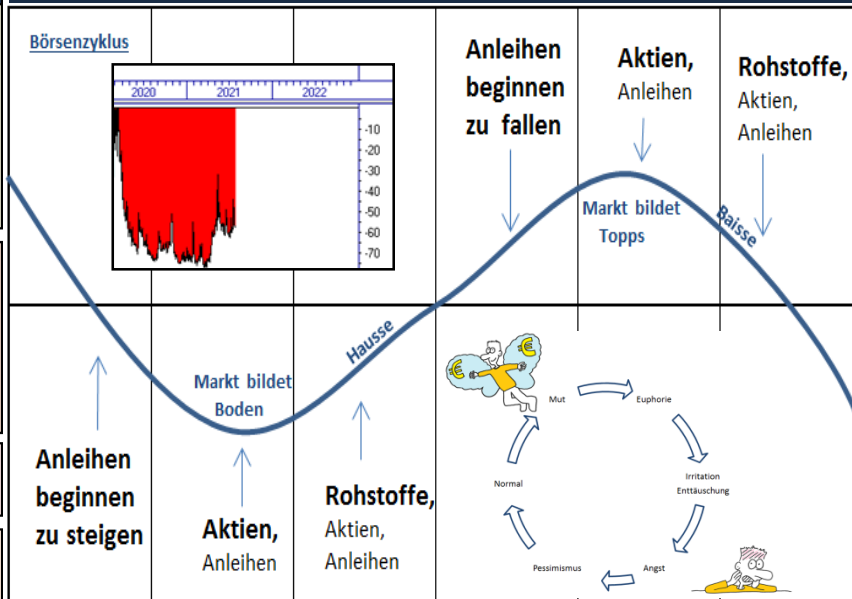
Börsenzyklus

2020 2021 2022

-10
-20
-30
-40
-50
-60
-70

Anleihen beginnen zu fallen

Aktien, Anleihen

Rohstoffe, Aktien, Anleihen

Markt bildet Topps

Baisse

Hausse

Markt bildet Boden

Anleihen beginnen zu steigen

Aktien, Anleihen

Rohstoffe, Aktien, Anleihen

Mut

Euphorie

Irritation Enttäuschung

Angst

Pessimismus

Normal